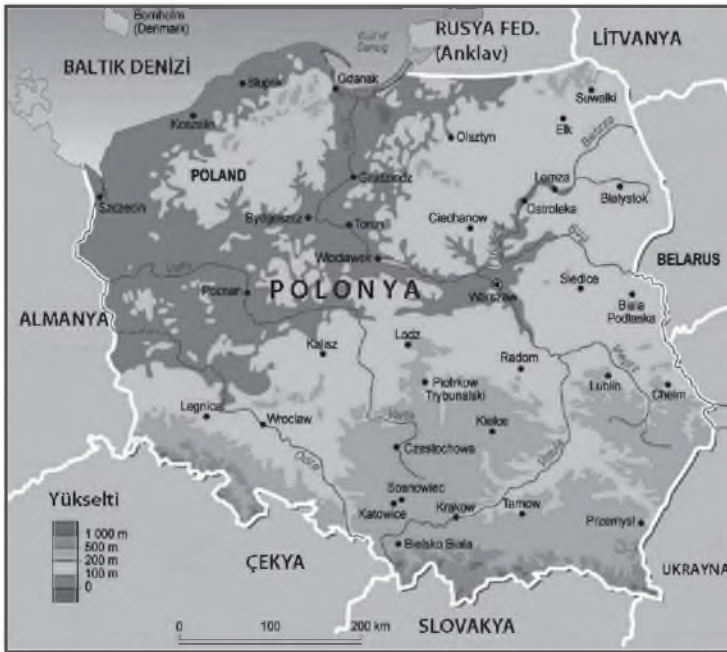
Bornholm (Denmark)

RUSYA FED. (Anklav)

LİTVANYA

BALTIK DENİZİ

Gulf of Gdansk

Slupsk

Gdansk

Suwalki

Koszalin

Olsztyn

Elk

POLAND

Grudziadz

Lomza

Szczecin

Bialystok

Ostroleka

Bydgoszcz

Torun

Ciechanow

Wloclawek

BELARUS

POLONYA

Siedlce

Poznan

Warszawa

Biala Podlaska

ALMANYA

Lodz

Kalisz

Radom

Piotrkow Trybunalski

Lublin

Chelm

Legnica

Wroclaw

Kielce

Czestochowa

Sosnowiec

Katowice

Krakow

Tarnow

Yükselti

1 000 m

500 m

200 m

100 m

0

Przemysl

Bielsko Biala

ÇEKYA

UKRAYNA

0

100

200 km

SLOVAKYA